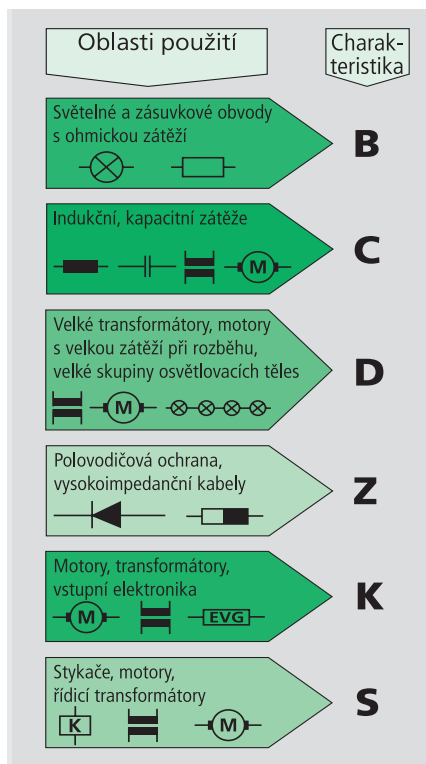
Oblasti použití

Charakteristika

Světelné a zásuvkové obvody s ohmickou zátěží

B

Indukční, kapacitní zátěže

M

C

Velké transformátory, motory s velkou zátěží při rozběhu, velké skupiny osvětlovacích těles

M

D

Polovodičová ochrana, vysokoimpedanční kabely

Z

Motory, transformátory, vstupní elektronika

M

EVG

K

Stykače, motory, řídicí transformátory

K

M

S